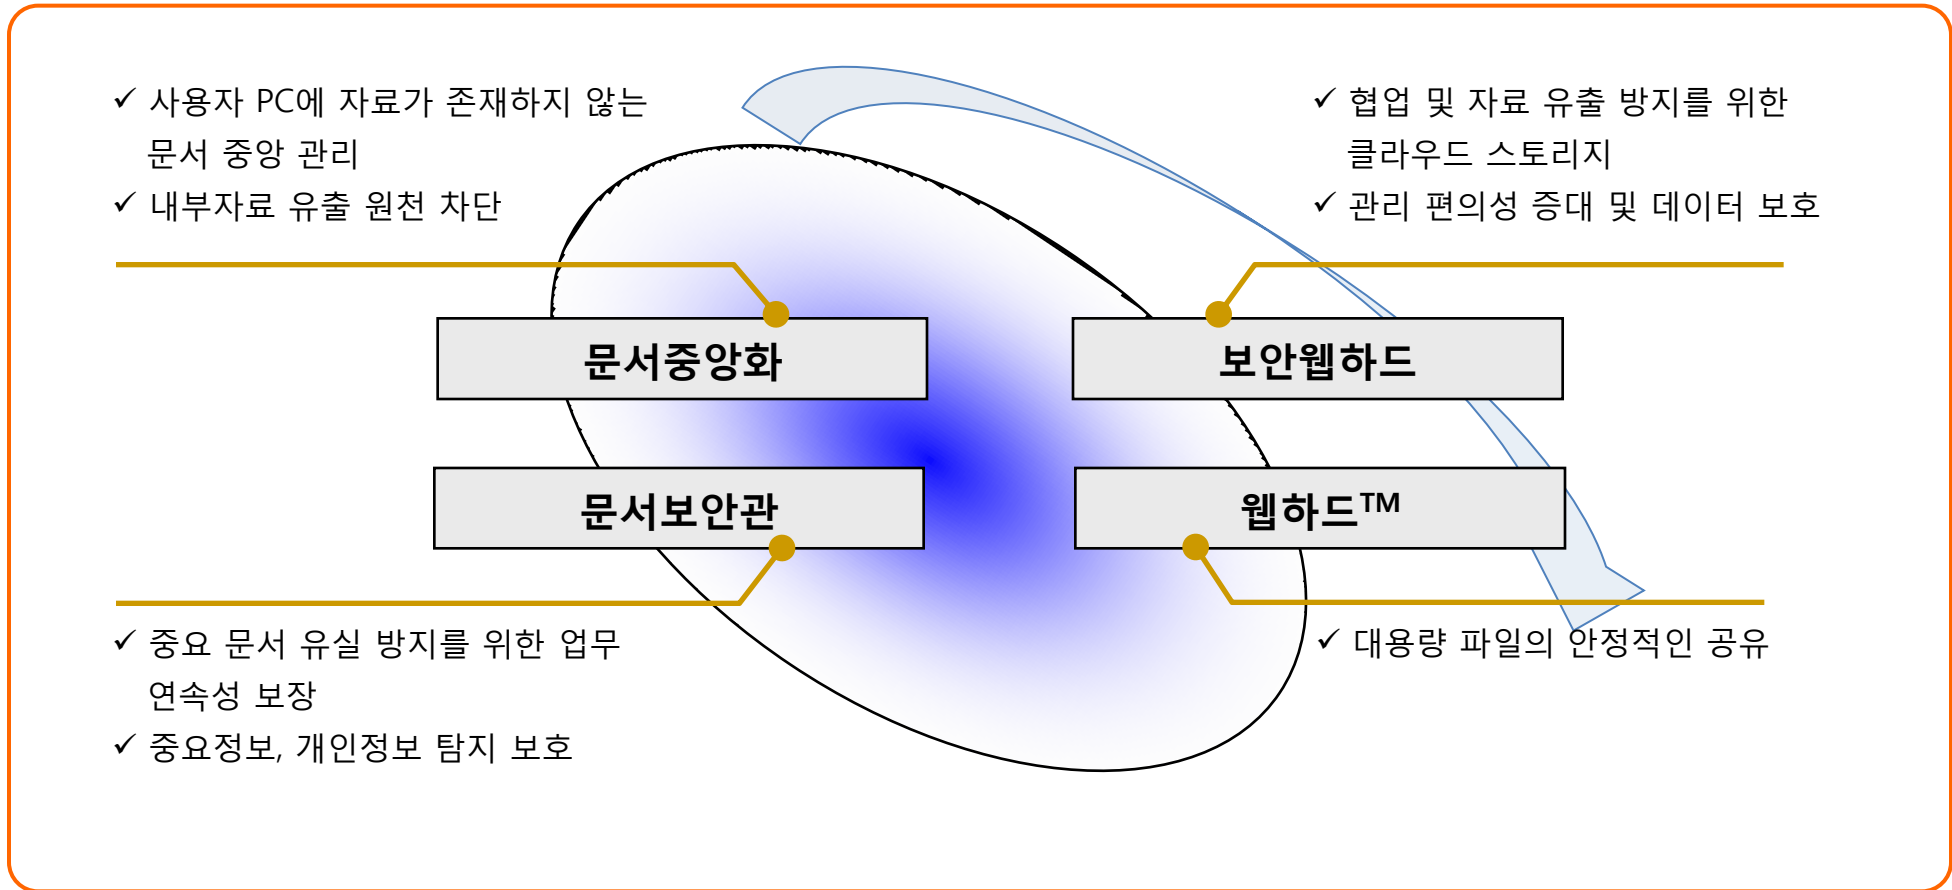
✓ 사용자 PC에 자료가 존재하지 않는 문서 중앙 관리
✓ 내부자료 유출 원천 차단

✓ 협업 및 자료 유출 방지를 위한 클라우드 스토리지
✓ 관리 편의성 증대 및 데이터 보호

문서중앙화

보안웹하드

문서보안관

웹하드™

✓ 중요 문서 유실 방지를 위한 업무 연속성 보장
✓ 중요정보, 개인정보 탐지 보호

✓ 대용량 파일의 안정적인 공유